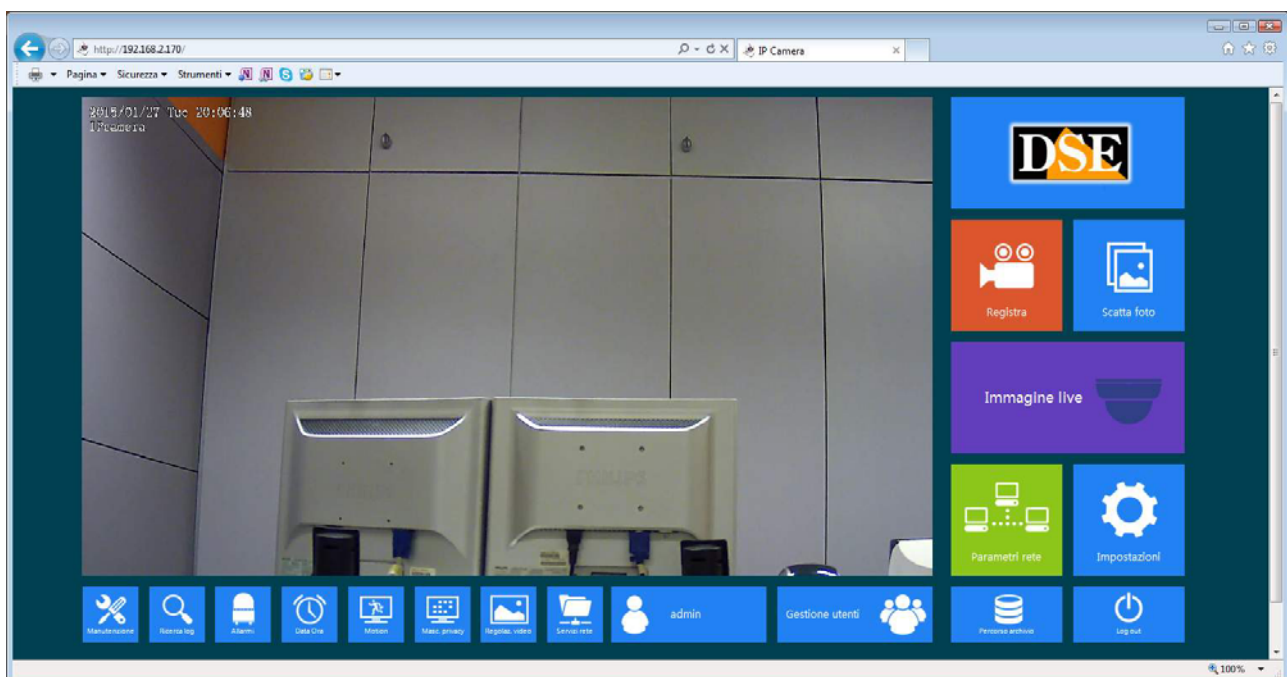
http://192.168.2.170/
IP Camera
Pagina ▾ Sicurezza ▾ Strumenti ▾

2015/01/27 Tue 20:06:48
IPcamera

DSE

Registra
Scatta foto
Immagine live
Parametri rete
Impostazioni

Manutenzione
Ricerca log
Allarmi
Data Ora
Motion
Masc. privacy
Regolaz. video
Servizi rete
admin
Gestione utenti
Percorso archivio
Log out

100%